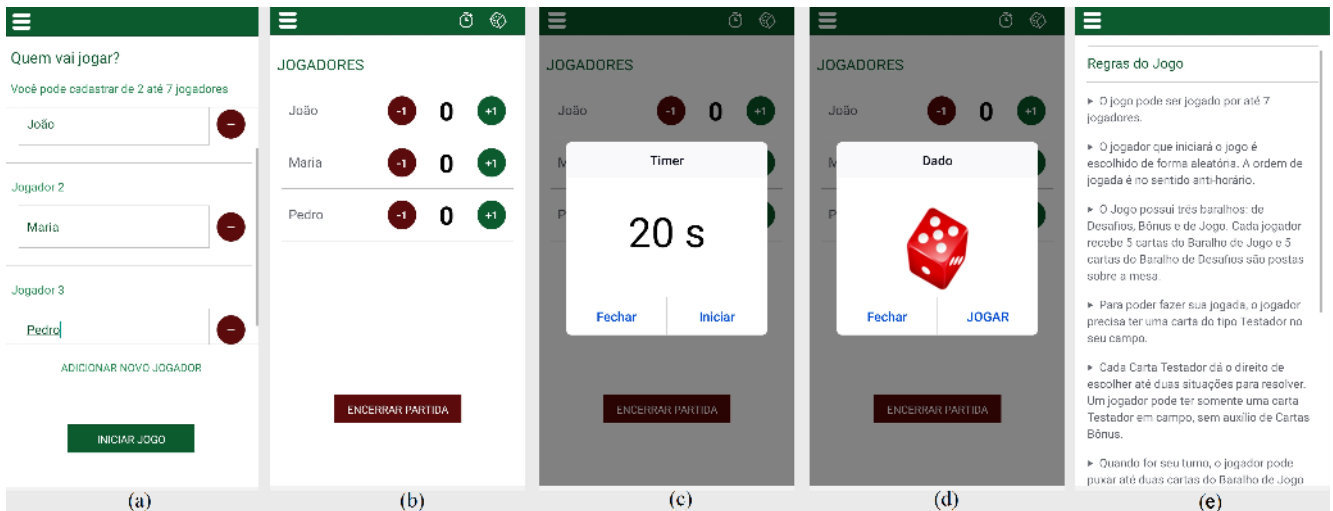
Quem vai jogar?

Você pode cadastrar de 2 até 7 jogadores

João

Jogador 2

Maria

Jogador 3

Pedro

ADICIONAR NOVO JOGADOR

INICIAR JOGO

(a)

JOGADORES

João -1 0 +1

Maria -1 0 +1

Pedro -1 0 +1

ENCERRAR PARTIDA

(b)

JOGADORES

João -1 0 +1

Timer

20 s

Fechar Iniciar

ENCERRAR PARTIDA

(c)

JOGADORES

João -1 0 +1

Dado

Fechar JOGAR

ENCERRAR PARTIDA

(d)

Regras do Jogo

► O jogo pode ser jogado por até 7 jogadores.

► O jogador que iniciará o jogo é escolhido de forma aleatória. A ordem de jogada é no sentido anti-horário.

► O Jogo possui três baralhos: de Desafios, Bônus e de Jogo. Cada jogador recebe 5 cartas do Baralho de Jogo e 5 cartas do Baralho de Desafios são postas sobre a mesa.

► Para poder fazer sua jogada, o jogador precisa ter uma carta do tipo Testador no seu campo.

► Cada Carta Testador dá o direito de escolher até duas situações para resolver. Um jogador pode ter somente uma carta Testador em campo, sem auxílio de Cartas Bônus.

► Quando for seu turno, o jogador pode puxar até duas cartas do Baralho de Jogo

(e)